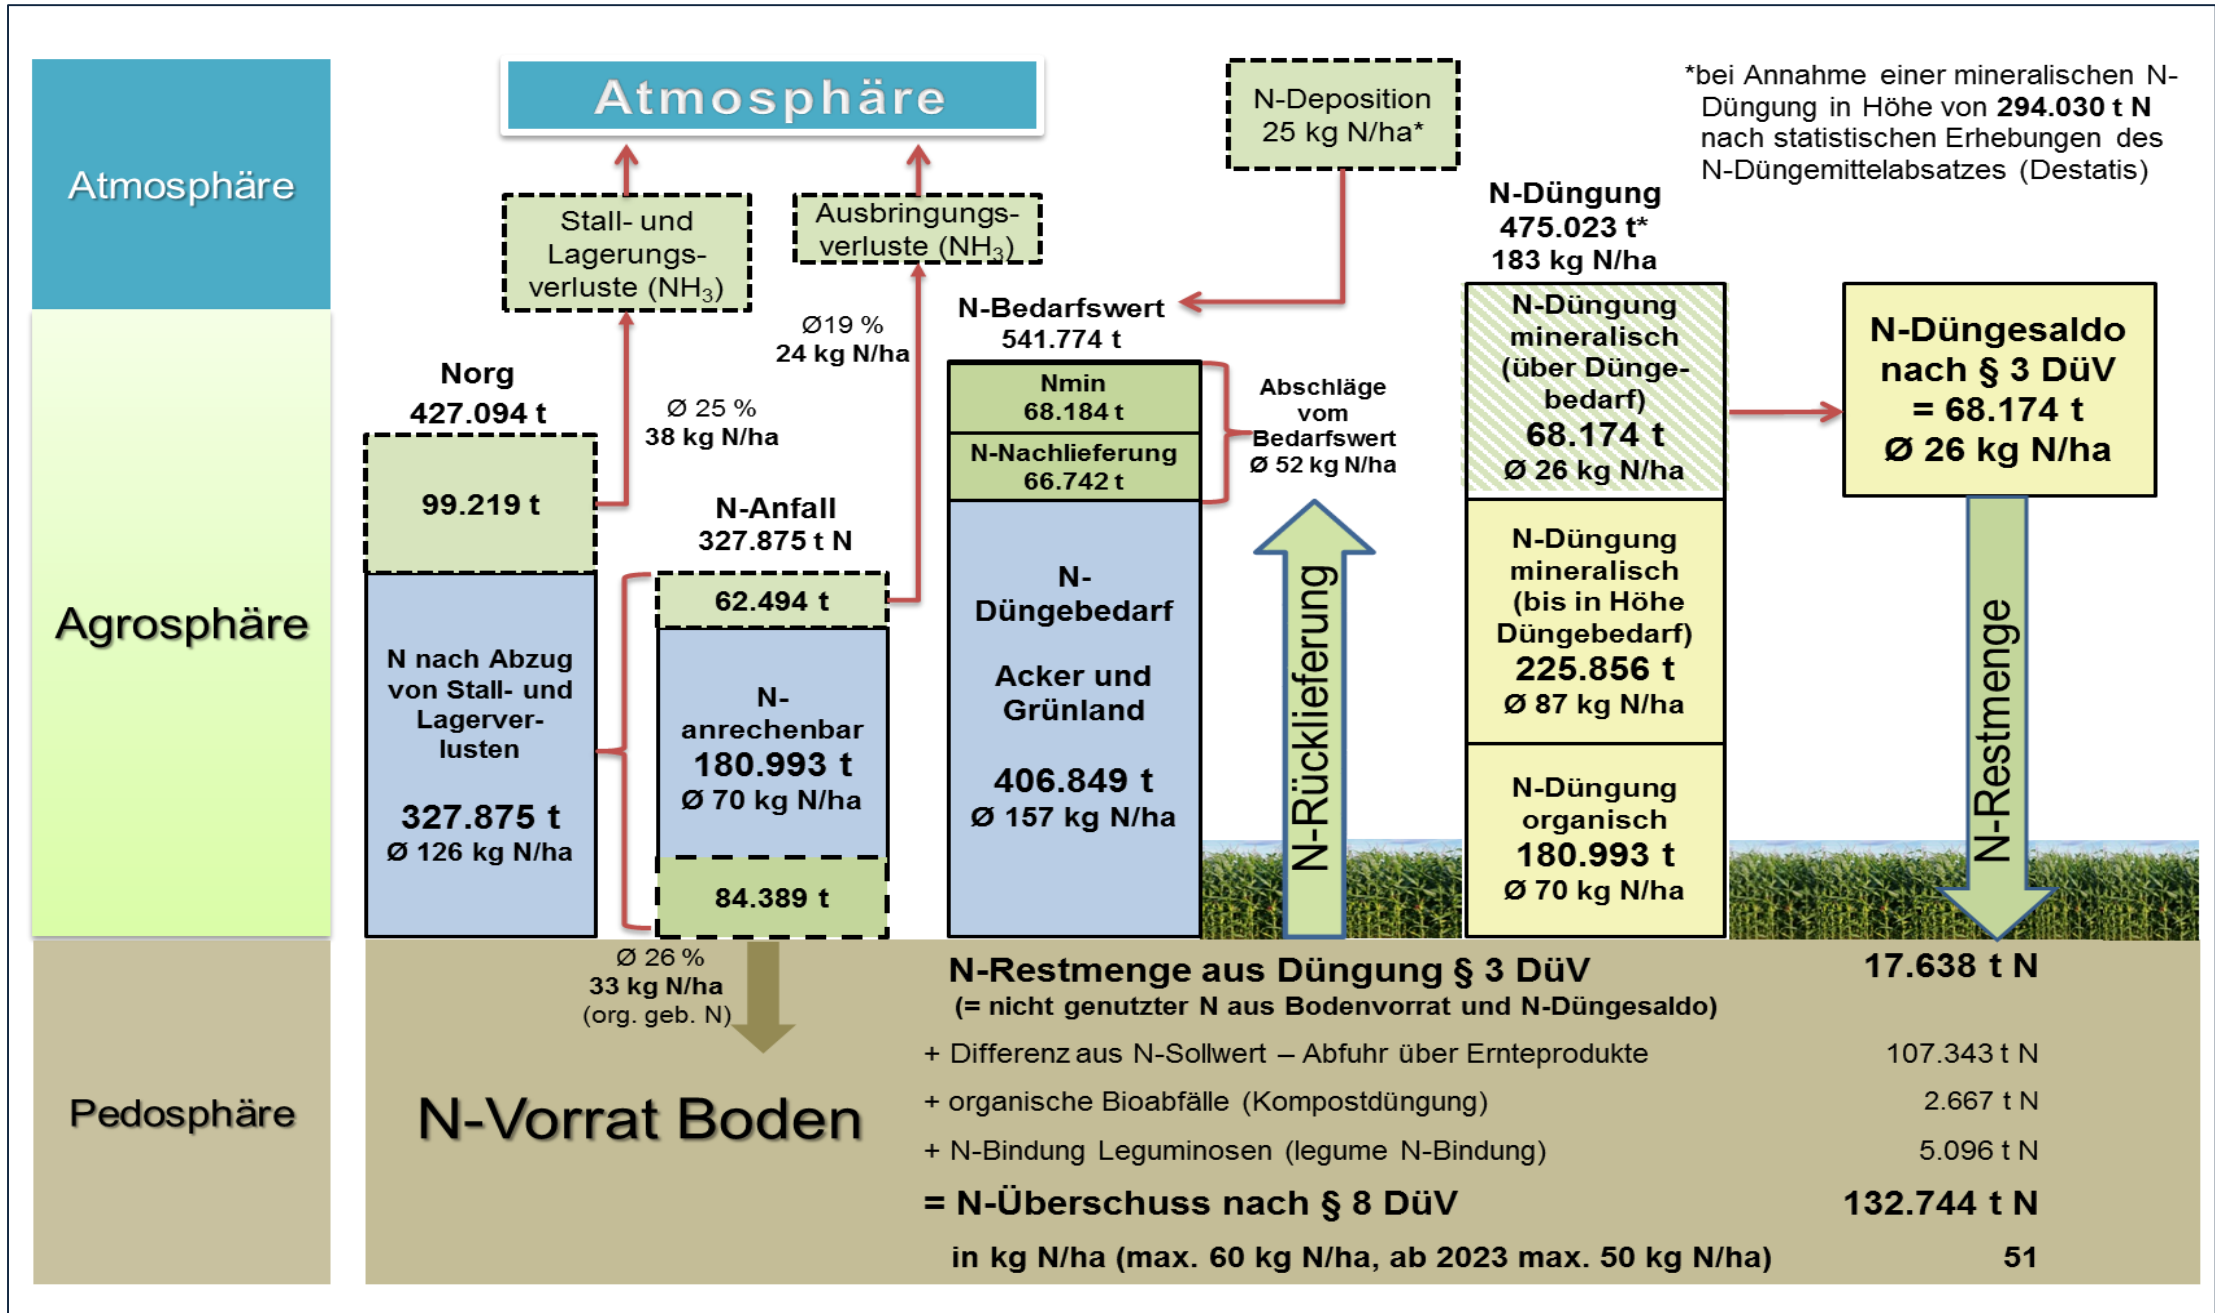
Atmosphäre

Agrosphäre

Pedosphäre

Atmosphäre

Stall- und Lagerungsverluste ($NH_3$)

Ausbringungsverluste ($NH_3$)

N-Deposition 25 kg N/ha*

*bei Annahme einer mineralischen N-Düngung in Höhe von 294.030 t N nach statistischen Erhebungen des N-Düngemittelabsatzes (Destatis)

Norg 427.094 t

99.219 t

Ø 25 % 38 kg N/ha

Ø19 % 24 kg N/ha

N nach Abzug von Stall- und Lagerverlusten

327.875 t
Ø 126 kg N/ha

N-Anfall 327.875 t N

62.494 t

N-anrechenbar
180.993 t
Ø 70 kg N/ha

84.389 t

N-Bedarfswert 541.774 t

Nmin 68.184 t

N-Nachlieferung 66.742 t

Abschläge vom Bedarfswert Ø 52 kg N/ha

N-Düngebedarf

Acker und Grünland

406.849 t
Ø 157 kg N/ha

N-Rücklieferung

N-Düngung 475.023 t* 183 kg N/ha

N-Düngung mineralisch (über Düngebedarf)
68.174 t
Ø 26 kg N/ha

N-Düngung mineralisch (bis in Höhe Düngebedarf)
225.856 t
Ø 87 kg N/ha

N-Düngung organisch
180.993 t
Ø 70 kg N/ha

N-Düngesaldo nach § 3 DüV
= 68.174 t
Ø 26 kg N/ha

N-Restmenge

Ø 26 %
33 kg N/ha
(org. geb. N)

N-Vorrat Boden

N-Restmenge aus Düngung § 3 DüV 17.638 t N
(= nicht genutzter N aus Bodenvorrat und N-Düngesaldo)

| | |
|---|---|
| + Differenz aus N-Sollwert – Abfuhr über Ernteprodukte | 107.343 t N |
| + organische Bioabfälle (Kompostdüngung) | 2.667 t N |
| + N-Bindung Leguminosen (legume N-Bindung) | 5.096 t N |
| = N-Überschuss nach § 8 DüV | 132.744 t N |
| in kg N/ha (max. 60 kg N/ha, ab 2023 max. 50 kg N/ha) | 51 |